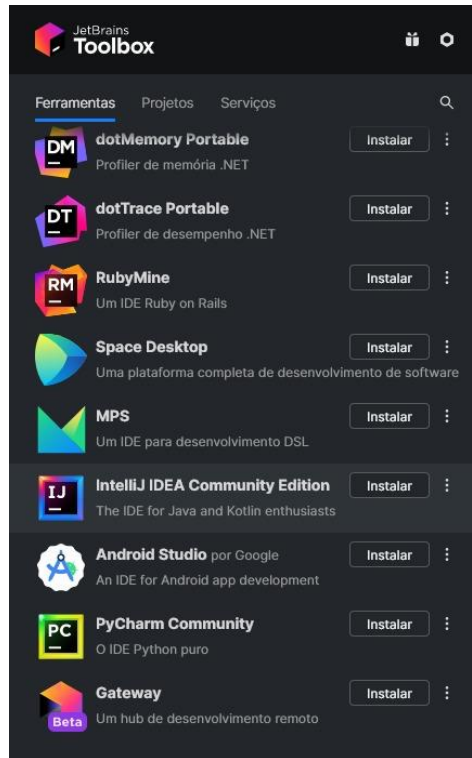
JetBrains
Toolbox

Ferramentas Projetos Serviços

DM
dotMemory Portable
Profiler de memória .NET
Instalar

DT
dotTrace Portable
Profiler de desempenho .NET
Instalar

RM
RubyMine
Um IDE Ruby on Rails
Instalar

Space Desktop
Uma plataforma completa de desenvolvimento de software
Instalar

MPS
Um IDE para desenvolvimento DSL
Instalar

IJ
IntelliJ IDEA Community Edition
The IDE for Java and Kotlin enthusiasts
Instalar

Android Studio por Google
An IDE for Android app development
Instalar

PC
PyCharm Community
O IDE Python puro
Instalar

Beta
Gateway
Um hub de desenvolvimento remoto
Instalar